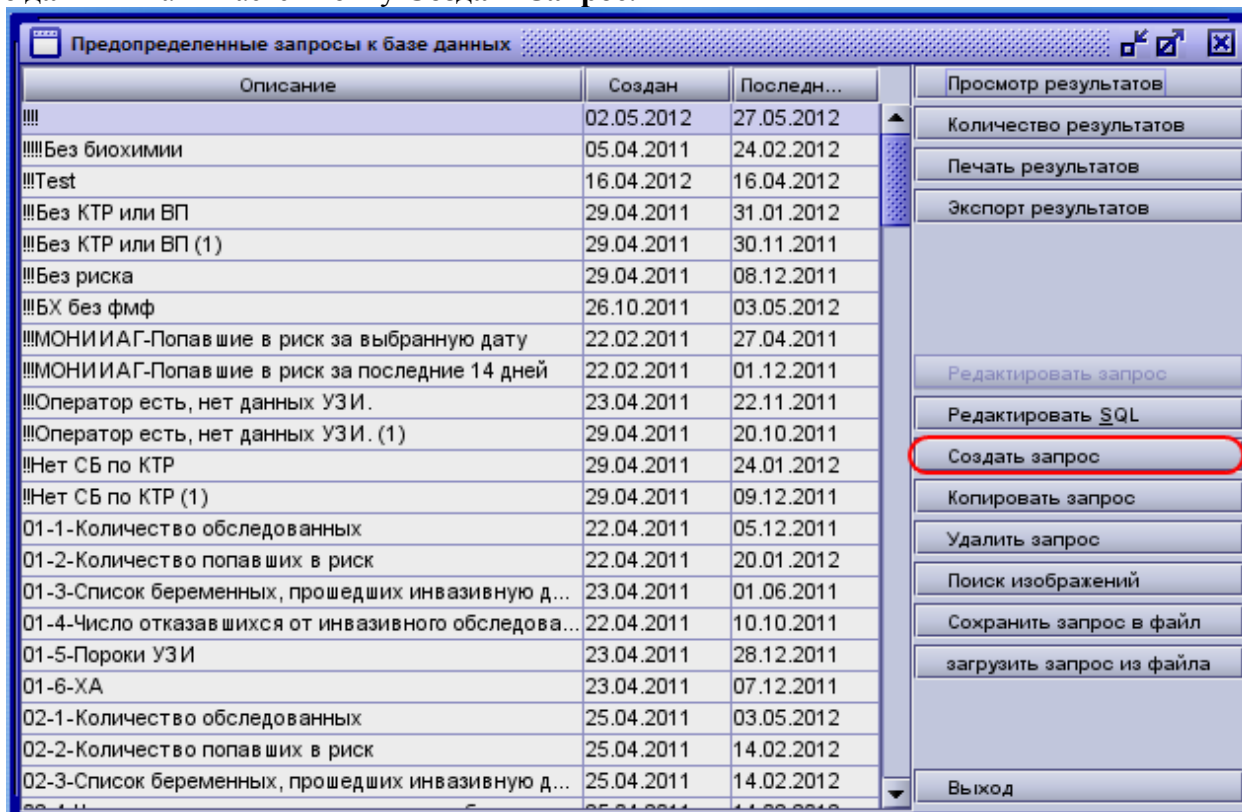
Предопределенные запросы к базе данных

| Описание | Создан | Последн... |
|---|---|---|
| !!!! | 02.05.2012 | 27.05.2012 |
| !!!!Без биохимии | 05.04.2011 | 24.02.2012 |
| !!!Test | 16.04.2012 | 16.04.2012 |
| !!!Без КТР или ВП | 29.04.2011 | 31.01.2012 |
| !!!Без КТР или ВП (1) | 29.04.2011 | 30.11.2011 |
| !!!Без риска | 29.04.2011 | 08.12.2011 |
| !!!БХ без фмф | 26.10.2011 | 03.05.2012 |
| !!!МОНИИАГ-Попавшие в риск за выбранную дату | 22.02.2011 | 27.04.2011 |
| !!!МОНИИАГ-Попавшие в риск за последние 14 дней | 22.02.2011 | 01.12.2011 |
| !!!Оператор есть, нет данных УЗИ. | 23.04.2011 | 22.11.2011 |
| !!!Оператор есть, нет данных УЗИ. (1) | 29.04.2011 | 20.10.2011 |
| !!Нет СБ по КТР | 29.04.2011 | 24.01.2012 |
| !!Нет СБ по КТР (1) | 29.04.2011 | 09.12.2011 |
| 01-1-Количество обследованных | 22.04.2011 | 05.12.2011 |
| 01-2-Количество попавших в риск | 22.04.2011 | 20.01.2012 |
| 01-3-Список беременных, прошедших инвазивную д... | 23.04.2011 | 01.06.2011 |
| 01-4-Число отказавшихся от инвазивного обследова... | 22.04.2011 | 10.10.2011 |
| 01-5-Пороки УЗИ | 23.04.2011 | 28.12.2011 |
| 01-6-ХА | 23.04.2011 | 07.12.2011 |
| 02-1-Количество обследованных | 25.04.2011 | 03.05.2012 |
| 02-2-Количество попавших в риск | 25.04.2011 | 14.02.2012 |
| 02-3-Список беременных, прошедших инвазивную д... | 25.04.2011 | 14.02.2012 |

Просмотр результатов
Количество результатов
Печать результатов
Экспорт результатов
Редактировать запрос
Редактировать SQL
Создать запрос
Копировать запрос
Удалить запрос
Поиск изображений
Сохранить запрос в файл
загрузить запрос из файла
Выход